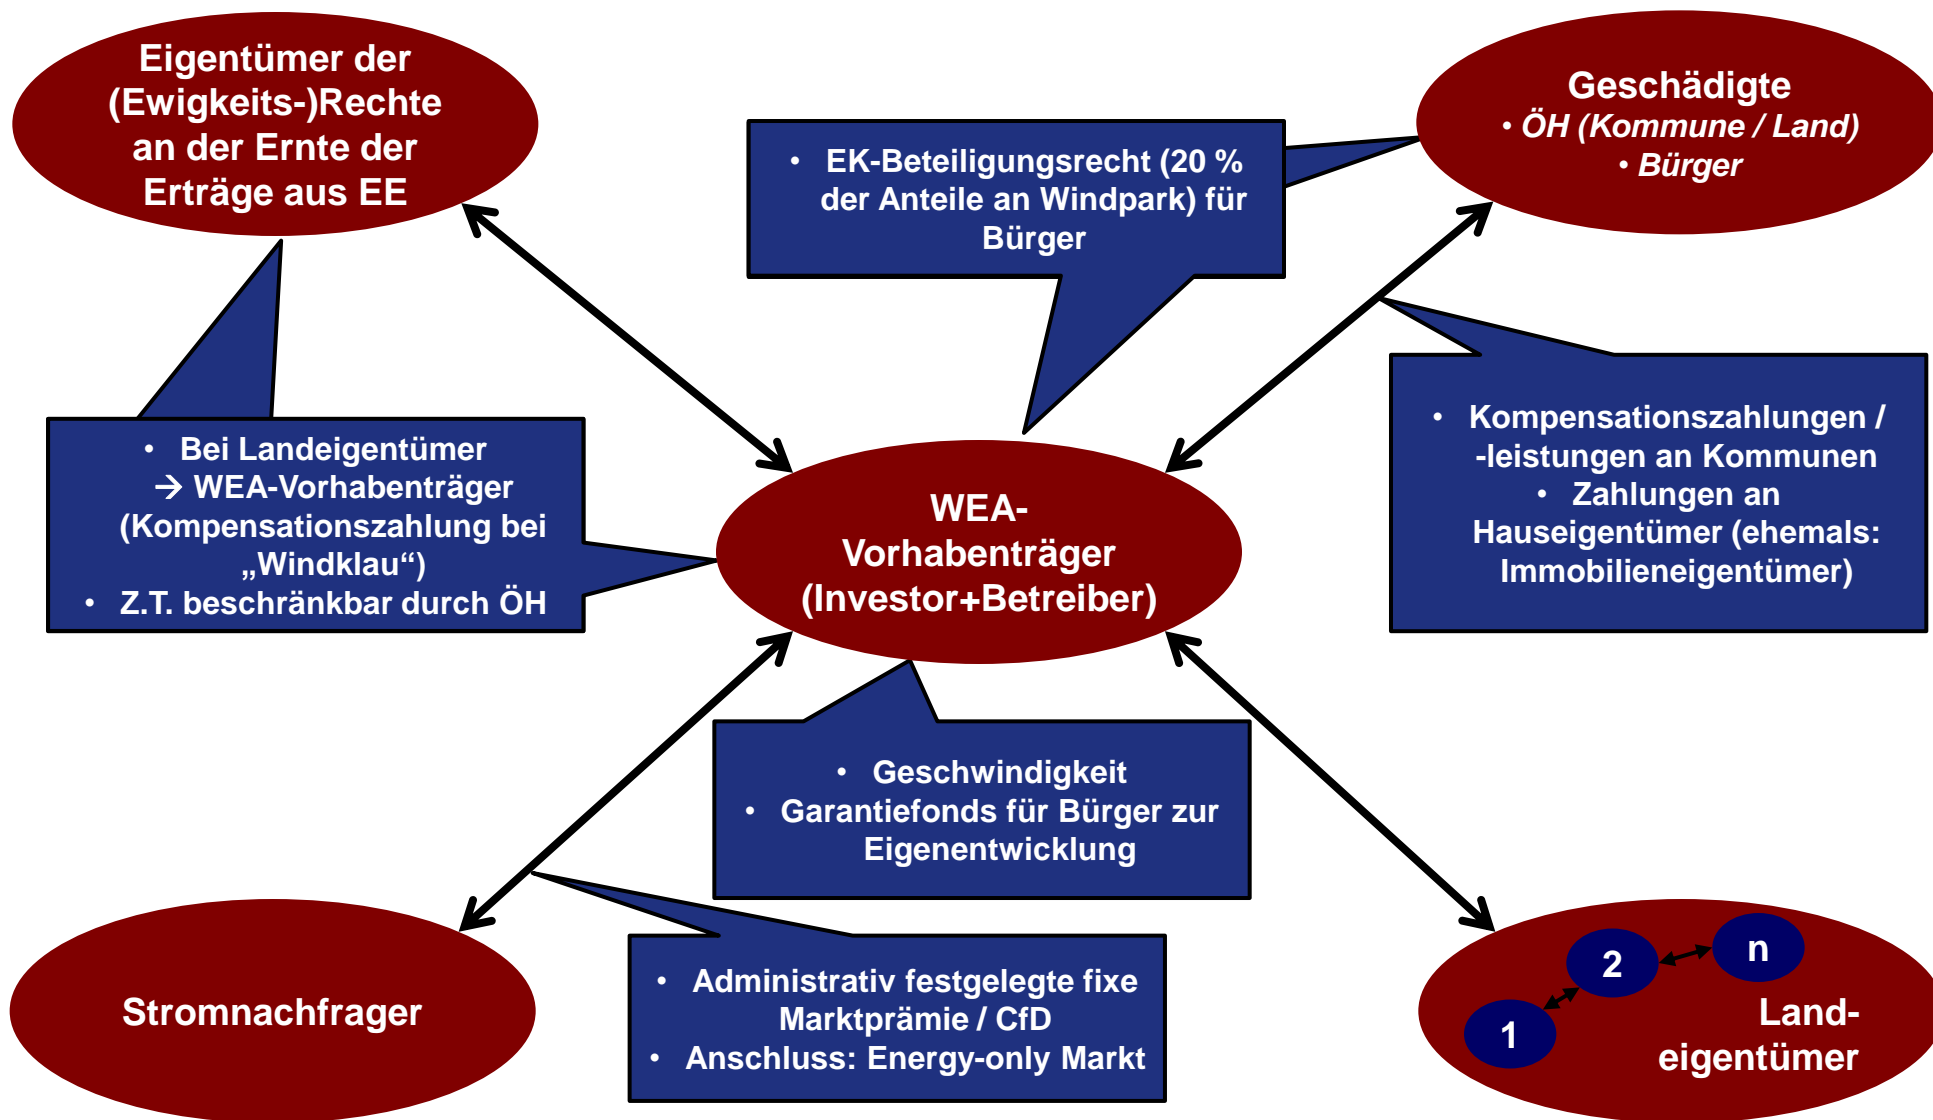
Eigentümer der (Ewigkeits-)Rechte an der Ernte der Erträge aus EE

• EK-Beteiligungsrecht (20 % der Anteile an Windpark) für Bürger

Geschädigte
• ÖH (Kommune / Land)
• Bürger

• Bei Landeigentümer → WEA-Vorhabenträger (Kompensationszahlung bei „Windklau“)
• Z.T. beschränkbar durch ÖH

WEA-Vorhabenträger (Investor+Betreiber)

• Kompensationszahlungen / -leistungen an Kommunen
• Zahlungen an Hauseigentümer (ehemals: Immobilieneigentümer)

• Geschwindigkeit
• Garantiefonds für Bürger zur Eigenentwicklung

Stromnachfrager

• Administrativ festgelegte fixe Marktprämie / CfD
• Anschluss: Energy-only Markt

2
n
1
Landeigentümer